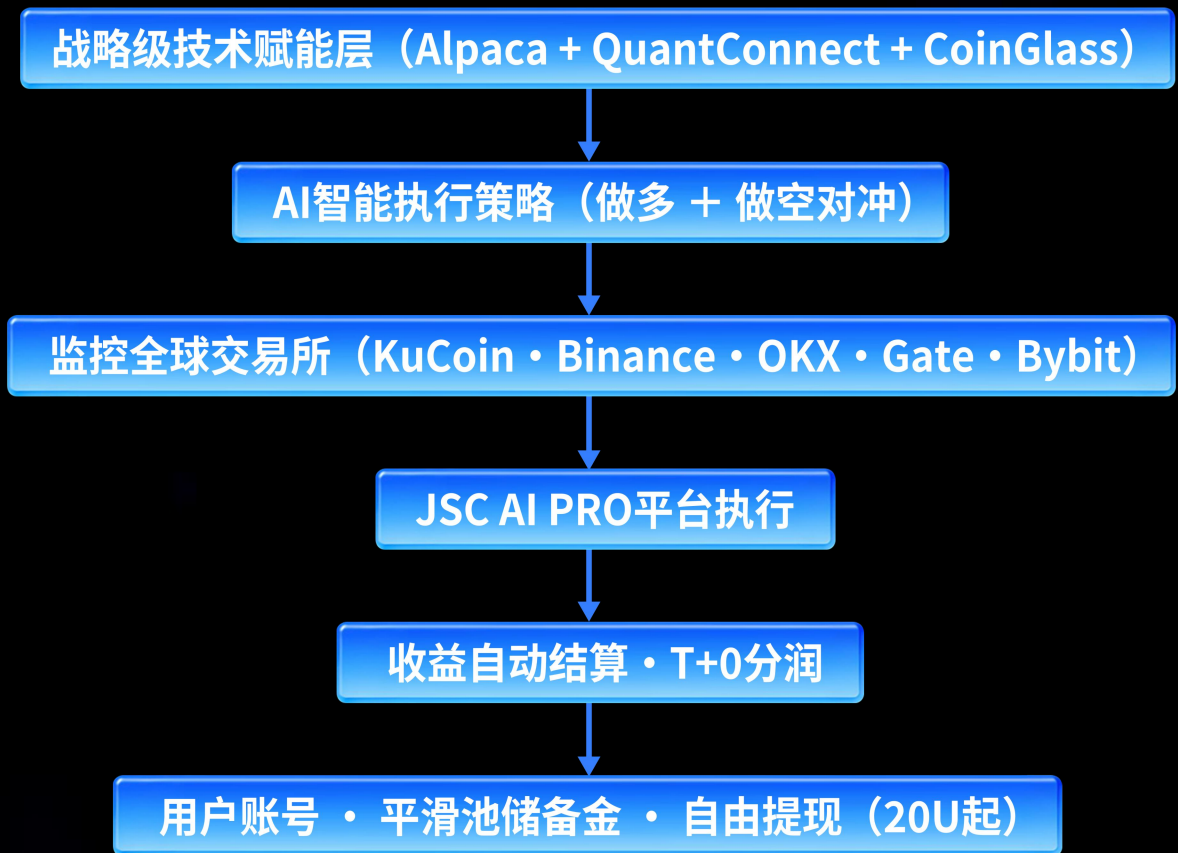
战略级技术赋能层（Alpaca + QuantConnect + CoinGlass）

AI智能执行策略（做多 + 做空对冲）

监控全球交易所（KuCoin・Binance・OKX・Gate・Bybit）

JSC AI PRO平台执行

收益自动结算・T+0分润

用户账号 ・ 平滑池储备金 ・ 自由提现（20U起）